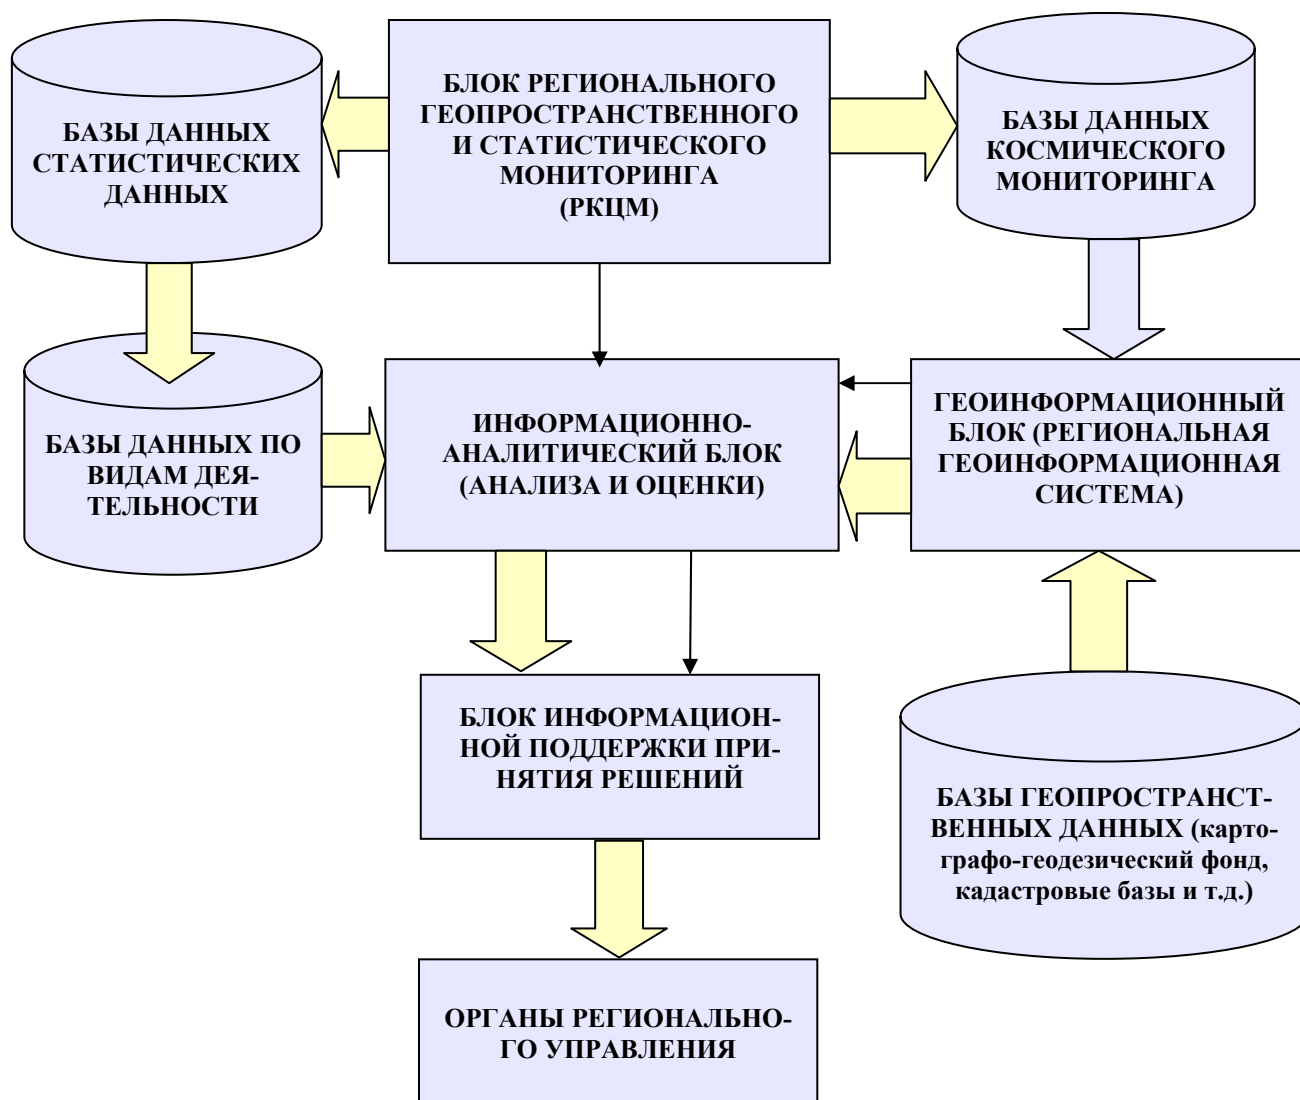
БАЗЫ ДАННЫХ СТАТИСТИЧЕСКИХ ДАННЫХ

БЛОК РЕГИОНАЛЬНОГО ГЕОПРОСТРАНСТВЕННОГО И СТАТИСТИЧЕСКОГО МОНИТОРИНГА (РКЦМ)

БАЗЫ ДАННЫХ КОСМИЧЕСКОГО МОНИТОРИНГА

БАЗЫ ДАННЫХ ПО ВИДАМ ДЕЯТЕЛЬНОСТИ

ИНФОРМАЦИОННО-АНАЛИТИЧЕСКИЙ БЛОК (АНАЛИЗА И ОЦЕНКИ)

ГЕОИНФОРМАЦИОННЫЙ БЛОК (РЕГИОНАЛЬНАЯ ГЕОИНФОРМАЦИОННАЯ СИСТЕМА)

БЛОК ИНФОРМАЦИОННОЙ ПОДДЕРЖКИ ПРИНЯТИЯ РЕШЕНИЙ

БАЗЫ ГЕОПРОСТРАНСТВЕННЫХ ДАННЫХ (картографо-геодезический фонд, кадастровые базы и т.д.)

ОРГАНЫ РЕГИОНАЛЬНОГО УПРАВЛЕНИЯ